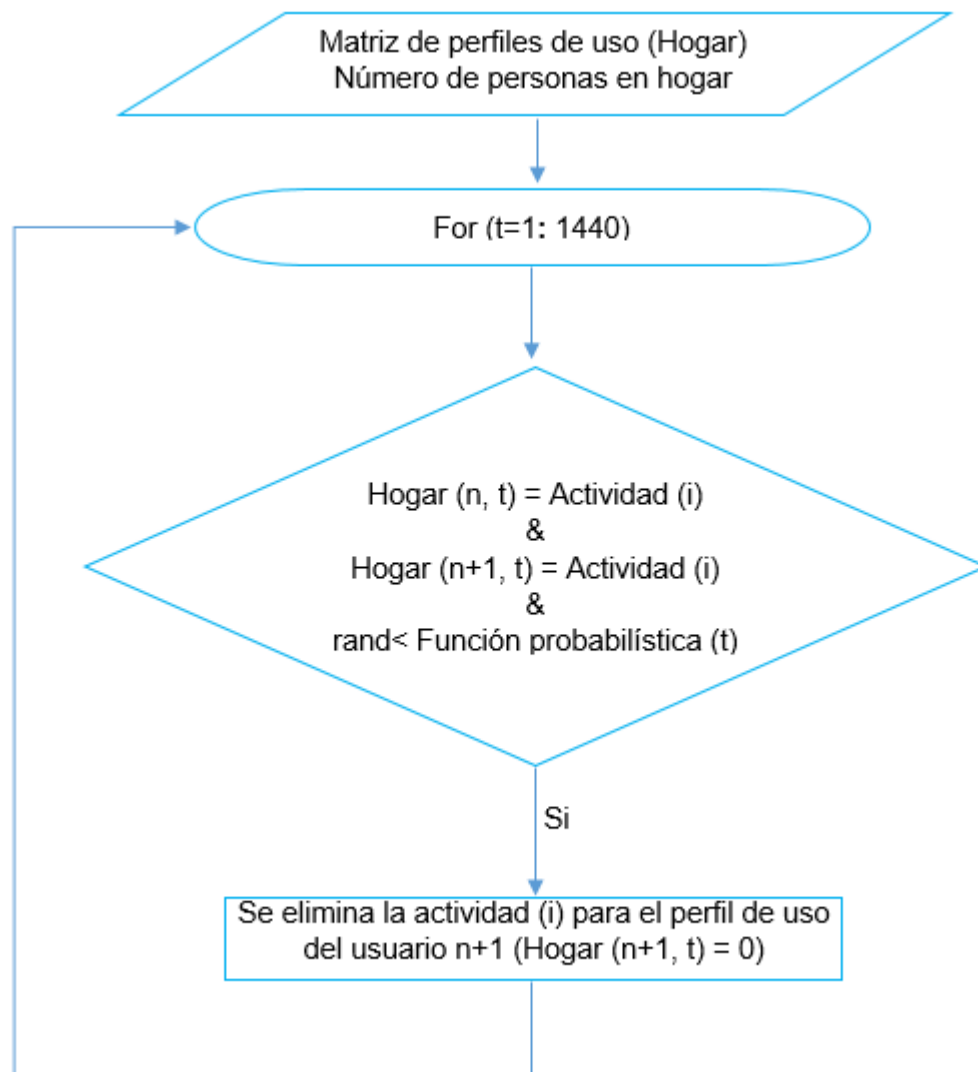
Matriz de perfiles de uso (Hogar)
Número de personas en hogar

For (t=1: 1440)

Hogar (n, t) = Actividad (i)
&
Hogar (n+1, t) = Actividad (i)
&
rand< Función probabilística (t)

Si

Se elimina la actividad (i) para el perfil de uso del usuario n+1 (Hogar (n+1, t) = 0)